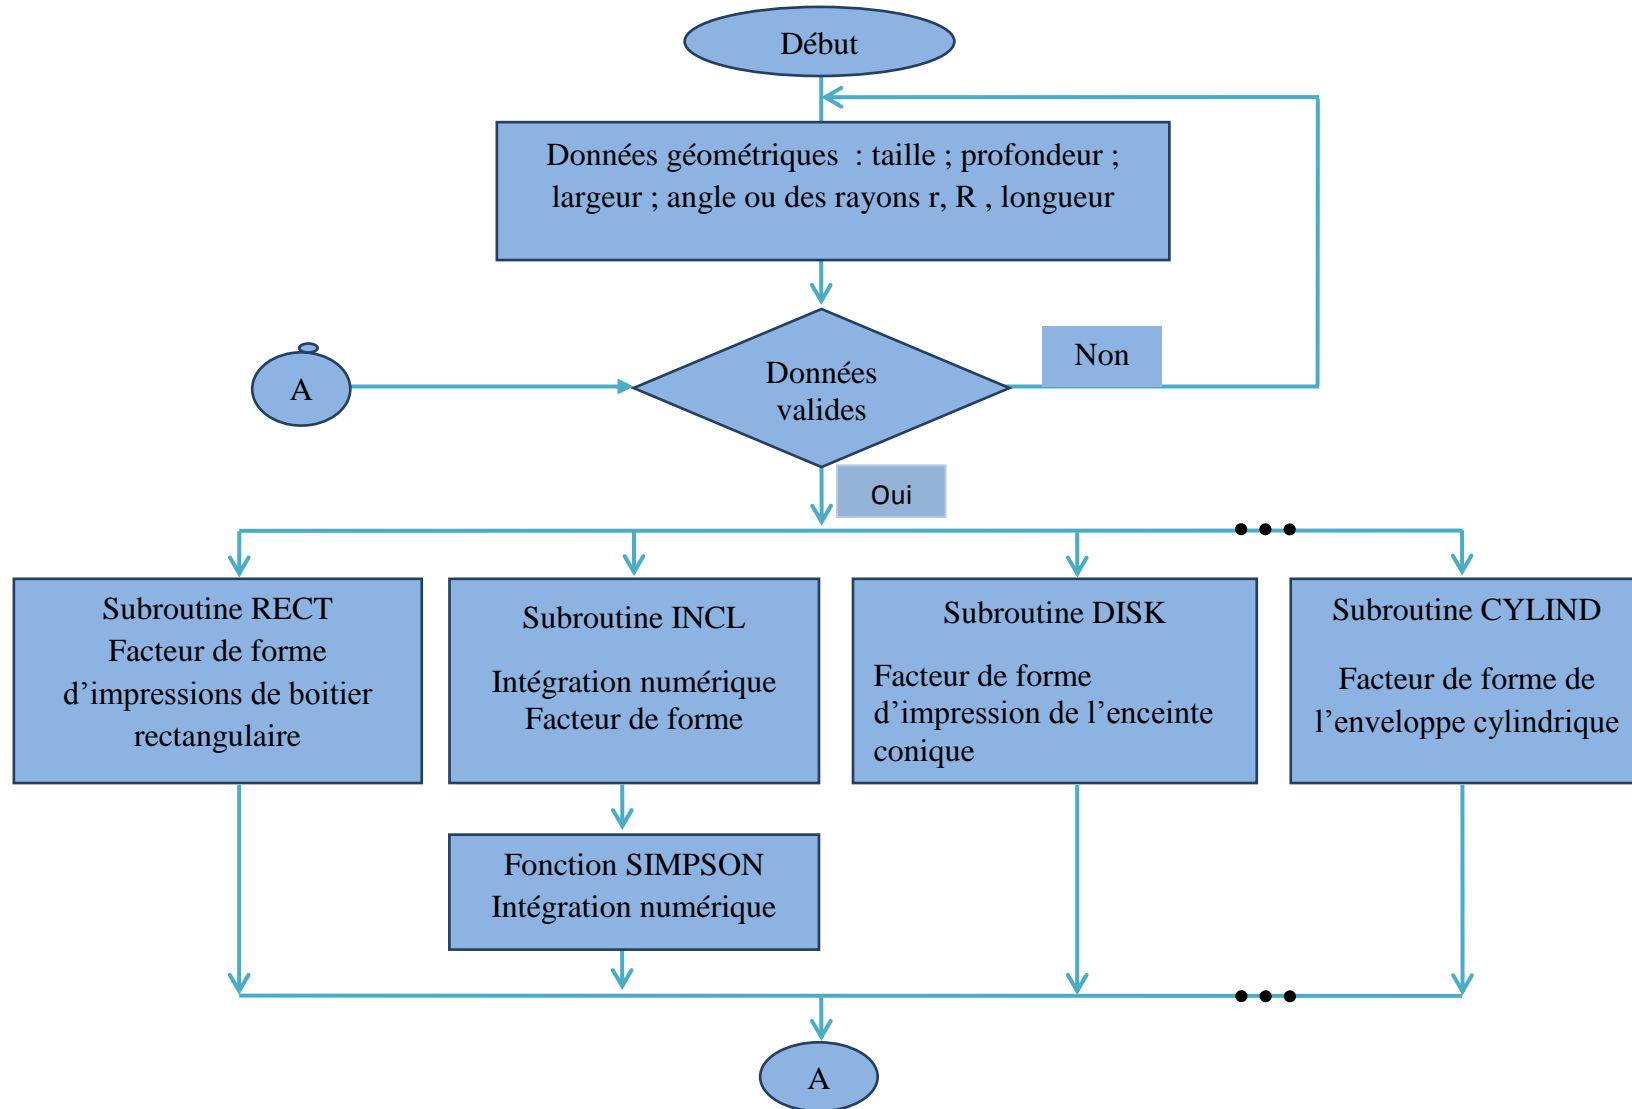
Début

Données géométriques : taille ; profondeur ; largeur ; angle ou des rayons r, R , longueur

A

Données valides

Non

Oui

Subroutine RECT
Facteur de forme d’impressions de boitier rectangulaire

Subroutine INCL

Intégration numérique
Facteur de forme

Subroutine DISK

Facteur de forme d’impression de l’enceinte conique

Subroutine CYLIND

Facteur de forme de l’enveloppe cylindrique

Fonction SIMPSON
Intégration numérique

A